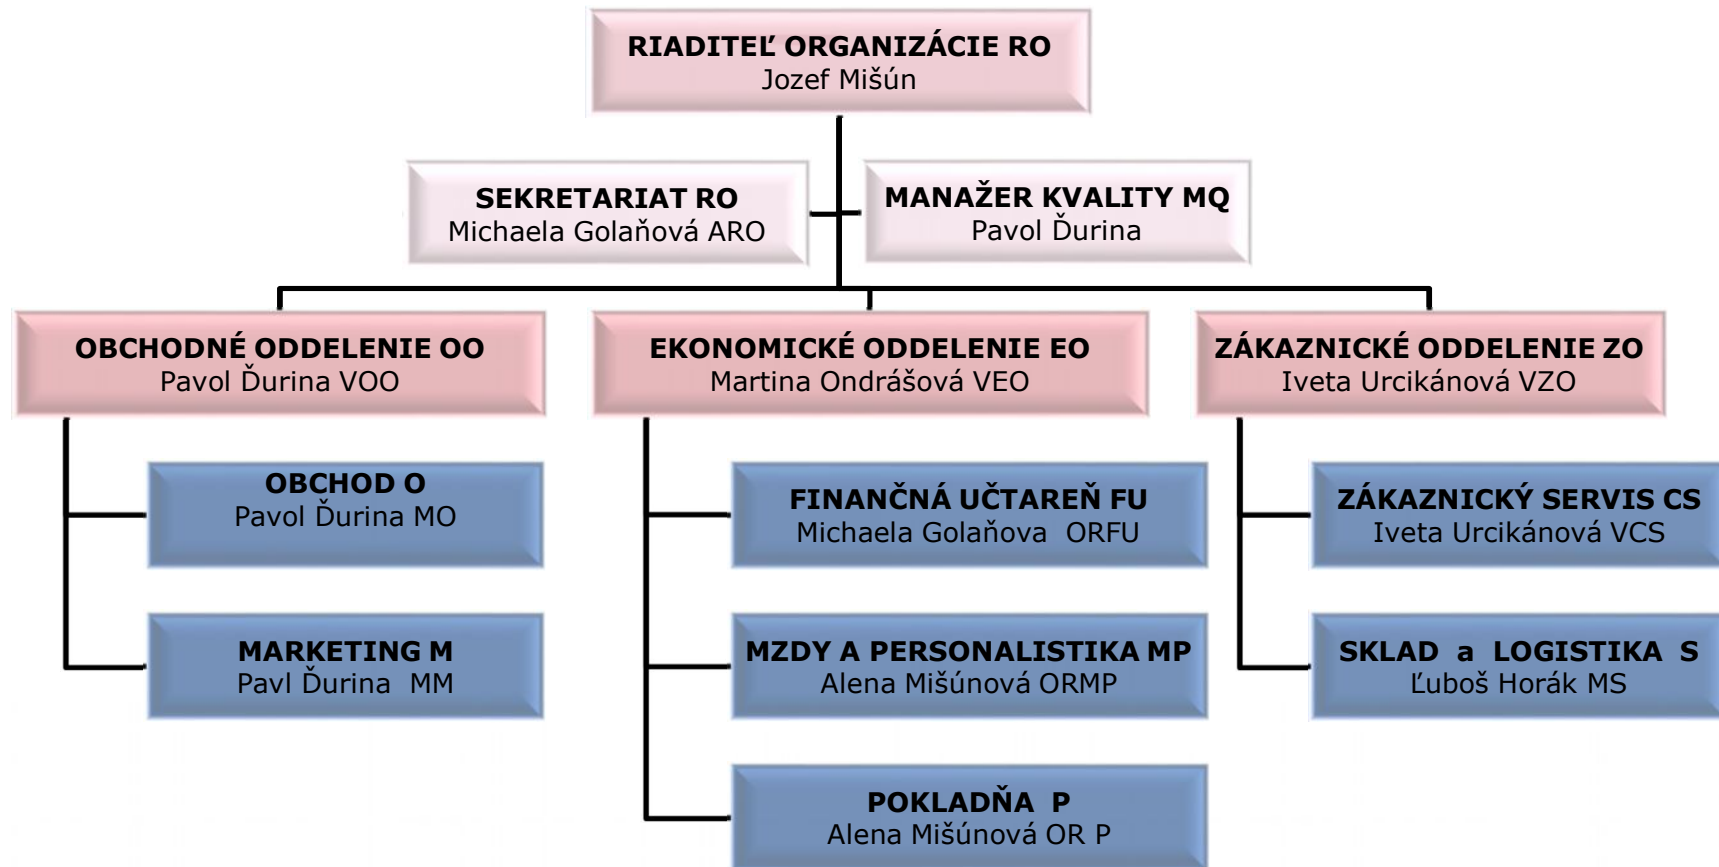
RIADITEĽ ORGANIZÁCIE RO
Jozef Mišún

SEKRETARIAT RO
Michaela Golaňová ARO

MANAŽER KVALITY MQ
Pavol Ďurina

OBCHODNÉ ODDELENIE OO
Pavol Ďurina VOO

EKONOMICKÉ ODDELENIE EO
Martina Ondrášová VEO

ZÁKAZNICKÉ ODDELENIE ZO
Iveta Urcikánová VZO

OBCHOD O
Pavol Ďurina MO

MARKETING M
Pavl Ďurina MM

FINANČNÁ UČTAREŇ FU
Michaela Golaňova ORFU

MZDY A PERSONALISTIKA MP
Alena Mišúnová ORMP

POKLADŇA P
Alena Mišúnová OR P

ZÁKAZNICKÝ SERVIS CS
Iveta Urcikánová VCS

SKLAD a LOGISTIKA S
Ľuboš Horák MS